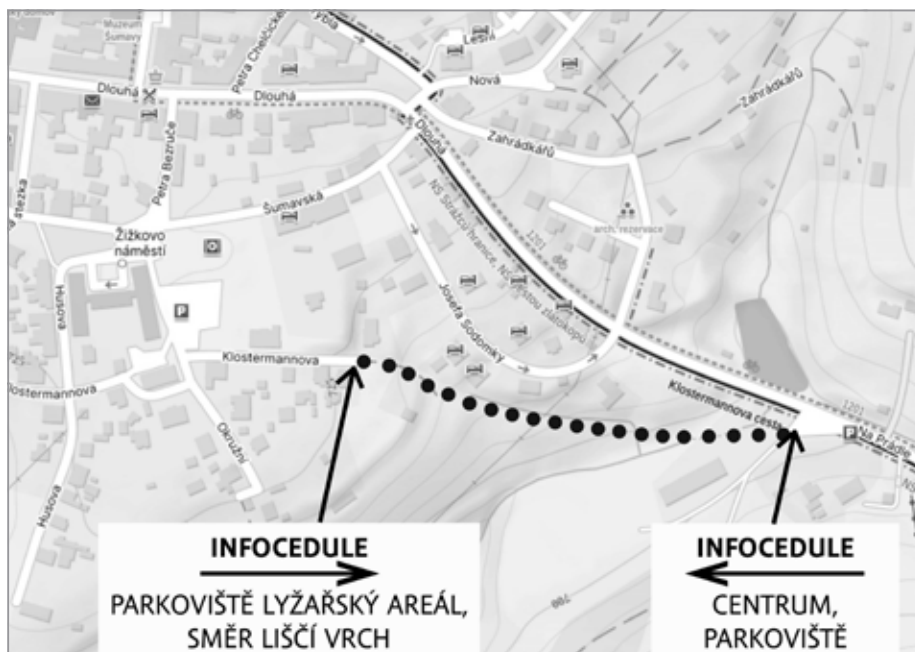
Muzeum Šumavy

Dlouhá

Petra Chelčického

Lesní

Nová

Zahrádkářů

Dlouhá

Zahrádkářů

Petra Bezruče

Šumavská

Dlouhá

NS Stražovice, NS Po stopách zlatokopů

arch. rezervace

Žižkovo náměstí

Josefa Sodomky

1201

Husova

Klostermannova

Klostermannova

Okružní

Klostermannova cesta

1201

Na Pražské

Husova

INFOCEDULE

PARKOVIŠTĚ LYŽAŘSKÝ AREÁL, SMĚR LIŠČÍ VRCH

INFOCEDULE

CENTRUM, PARKOVIŠTĚ